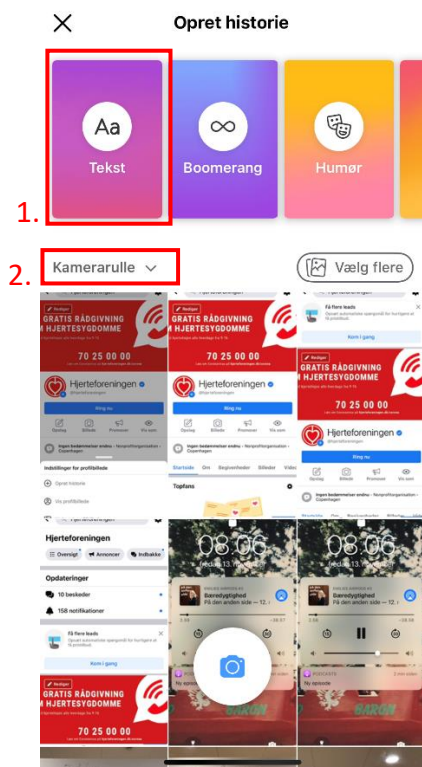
Opret historie

Aa
Tekst

Boomerang

Humør

1.

2. Kamerarulle

Vælg flere

GRATIS RÅDGIVNING
M HJERTESYGDOMME
70 25 00 00

Hjerteforeningen

Ring nu

Indstillinger for profilbillede

Opret historie

Vis profilbillede

Hjerteforeningen

Oversigt

Annoncer

Indbakke

Opdateringer

10 beskeder

158 notifikationer

Få flere leads

Kom i gang

GRATIS RÅDGIVNING
M HJERTESYGDOMME
70 25 00 00

Hjerteforeningen

GRATIS RÅDGIVNING
M HJERTESYGDOMME
70 25 00 00

Hjerteforeningen

Ring nu

Startside

Om

Begivenheder

Billeder

Topfans

08.06

Gæredygtighed

Få flere leads

Kom i gang

GRATIS RÅDGIVNING
M HJERTESYGDOMME
70 25 00 00

Hjerteforeningen

Ring nu

08.06

Gæredygtighed